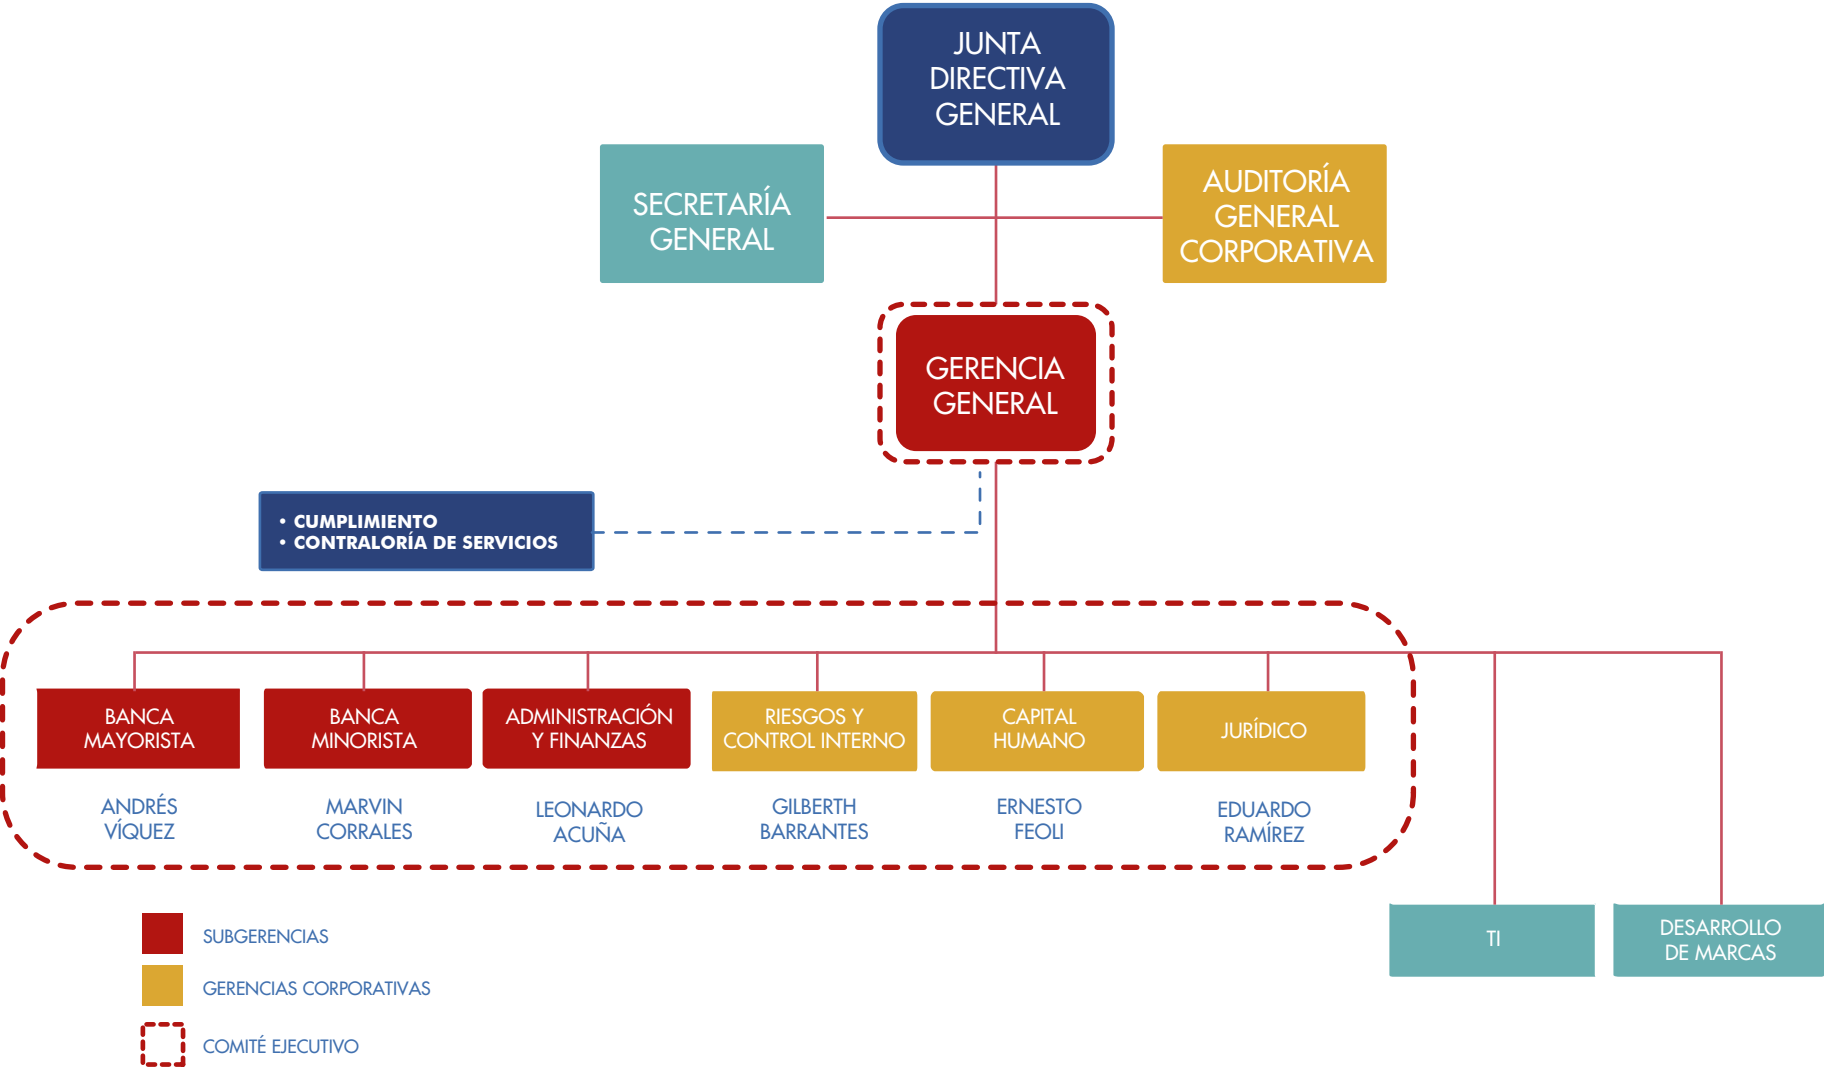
JUNTA DIRECTIVA GENERAL

SECRETARÍA GENERAL

AUDITORÍA GENERAL CORPORATIVA

GERENCIA GENERAL

• CUMPLIMIENTO
• CONTRALORÍA DE SERVICIOS

BANCA MAYORISTA

ANDRÉS VÍQUEZ

BANCA MINORISTA

MARVIN CORRALES

ADMINISTRACIÓN Y FINANZAS

LEONARDO ACUÑA

RIESGOS Y CONTROL INTERNO

GILBERTH BARRANTES

CAPITAL HUMANO

ERNESTO FEOLI

JURÍDICO

EDUARDO RAMÍREZ

TI

DESARROLLO DE MARCAS

SUBGERENCIAS

GERENCIAS CORPORATIVAS

COMITÉ EJECUTIVO